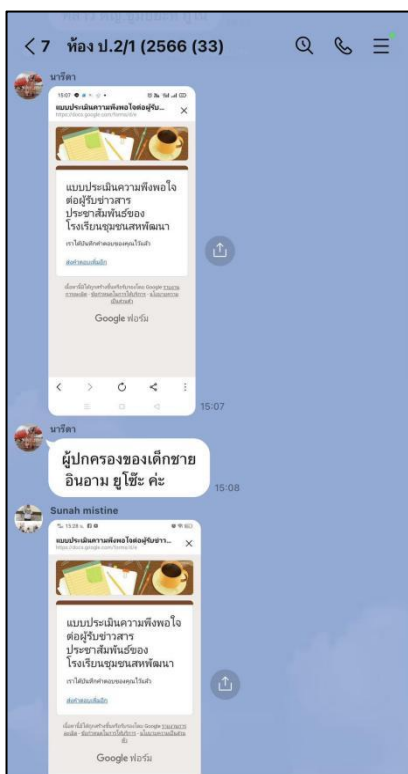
< 7 ห้อง ป.2/1 (2566 (33)

นาริดา

15:07
แบบประเมินความพึงพอใจต่อผู้รับ...
https://docs.google.com/forms/d/e

แบบประเมินความพึงพอใจต่อผู้รับข่าวสาร ประชาสัมพันธ์ของ โรงเรียนชุมชนสหพัฒนา

เราได้บันทึกคำตอบของคุณไว้แล้ว

ส่งคำตอบเพิ่มอีก

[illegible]

Google ฟอร์ม

15:07

นาริดา

ผู้ปกครองของเด็กชาย อินอาม ยูโซ๊ะ ค่ะ

15:08

Sunah mistine

15:28
แบบประเมินความพึงพอใจต่อผู้รับข่าว...
https://docs.google.com/forms/d/e

แบบประเมินความพึงพอใจต่อผู้รับข่าวสาร ประชาสัมพันธ์ของ โรงเรียนชุมชนสหพัฒนา

เราได้บันทึกคำตอบของคุณไว้แล้ว

ส่งคำตอบเพิ่มอีก

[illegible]

Google ฟอร์ม